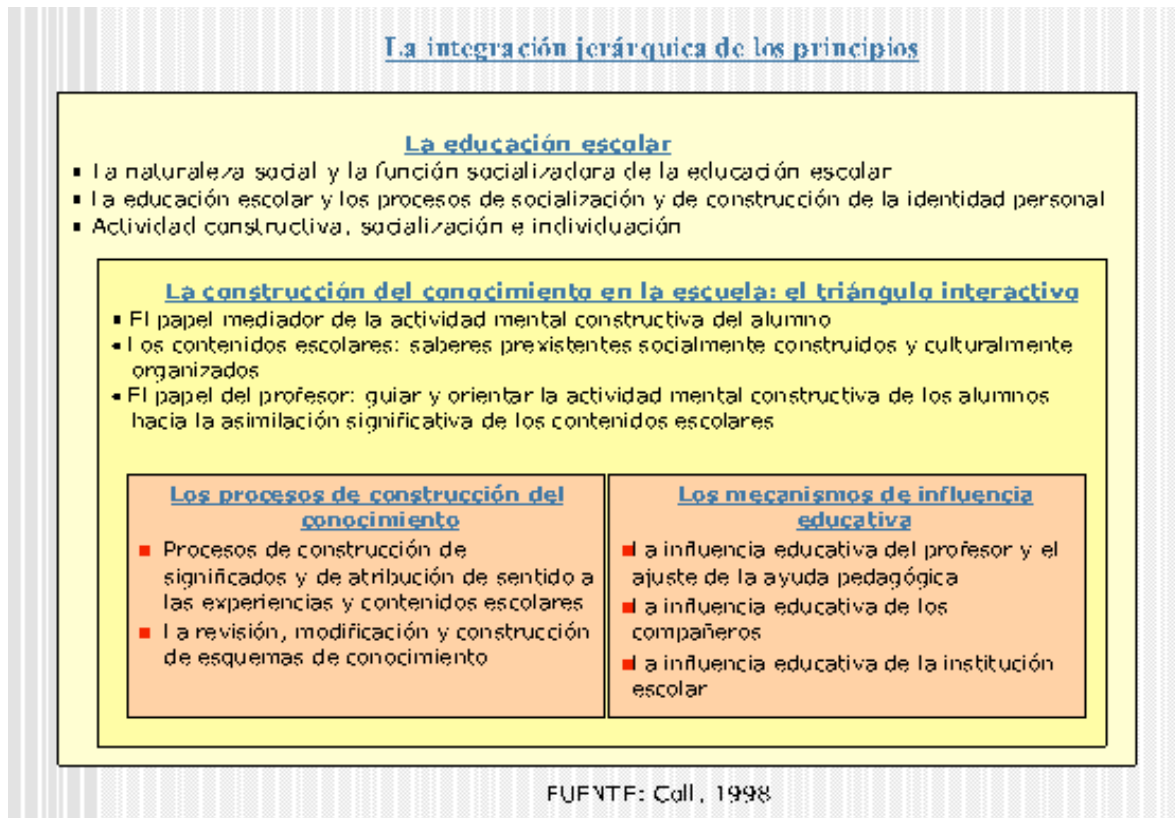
La integración jerárquica de los principios

La educación escolar
▪ La naturaleza social y la función socializadora de la educación escolar
▪ La educación escolar y los procesos de socialización y de construcción de la identidad personal
▪ Actividad constructiva, socialización e individuación

La construcción del conocimiento en la escuela: el triángulo interactivo
▪ El papel mediador de la actividad mental constructiva del alumno
▪ Los contenidos escolares: saberes prexistentes socialmente construidos y culturalmente organizados
▪ El papel del profesor: guiar y orientar la actividad mental constructiva de los alumnos hacia la asimilación significativa de los contenidos escolares

Los procesos de construcción del conocimiento
▪ Procesos de construcción de significados y de atribución de sentido a las experiencias y contenidos escolares
▪ La revisión, modificación y construcción de esquemas de conocimiento

Los mecanismos de influencia educativa
▪ La influencia educativa del profesor y el ajuste de la ayuda pedagógica
▪ La influencia educativa de los compañeros
▪ La influencia educativa de la institución escolar

FUENTE: Coll, 1998